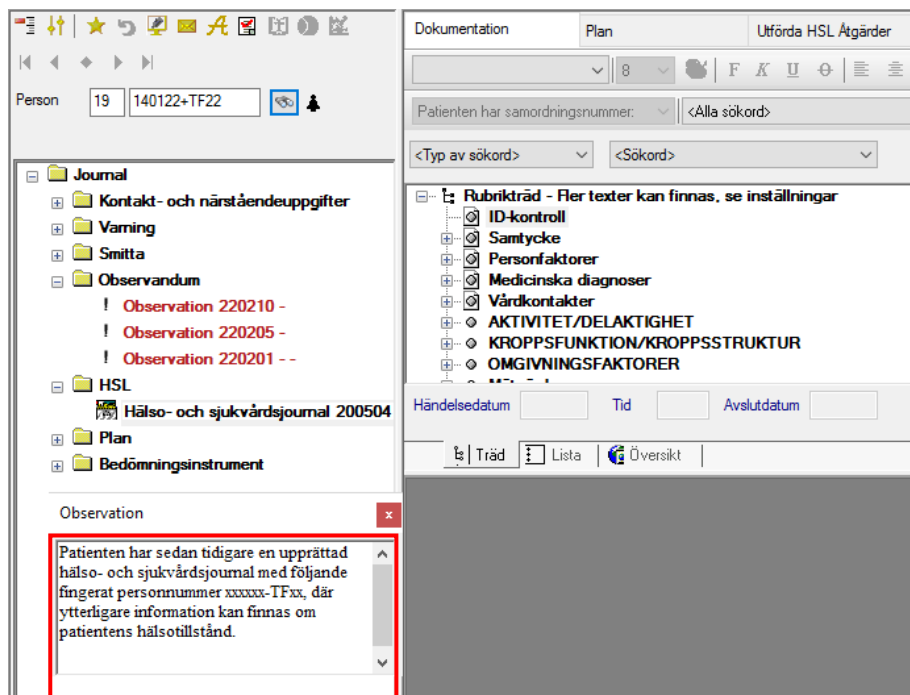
Person 19 140122+TF22

Journal
Kontakt- och närståendeuppgifter
Varning
Smitta
Observandum
! Observation 220210 -
! Observation 220205 -
! Observation 220201 - -
HSL
Hälso- och sjukvårdsjournal 200504
Plan
Bedömningsinstrument

Observation x

Patienten har sedan tidigare en upprättad hälso- och sjukvårdsjournal med följande fingerat personnummer xxxxxx-TFxx, där ytterligare information kan finnas om patientens hälsotillstånd.

Dokumentation | Plan | Utförda HSL Åtgärder

8

F K U

Patienten har samordningsnummer: <Alla sökord>

<Typ av sökord> <Sökord>

Rubrikträd - Fler texter kan finnas, se inställningar
ID-kontroll
Samtycke
Personfaktorer
Medicinska diagnoser
Vårdkontakter
AKTIVITET/DELAKTIGHET
KROPPSFUNKTION/KROPPSSTRUKTUR
OMGIVNINGSFAKTORER
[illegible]

Händelsedatum Tid Avslutdatum

Träd | Lista | Översikt